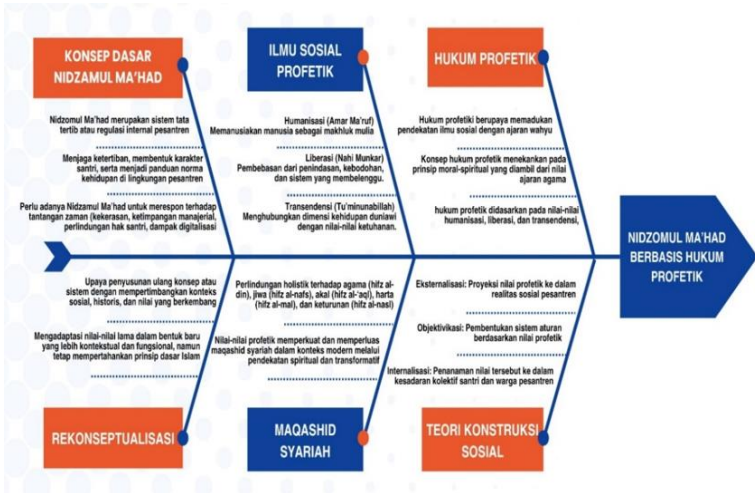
KONSEP DASAR NIDZAMUL MA'HAD

Nidzomul Ma'had merupakan sistem tata tertib atau regulasi internal pesantren

Menjaga ketertiban, membentuk karakter santri, serta menjadi panduan norma kehidupan di lingkungan pesantren

Perlu adanya Nidzamul Ma'had untuk merespon terhadap tantangan zaman (kekerasan, ketimpangan manajerial, perlindungan hak santri, dampak digitalisasi

ILMU SOSIAL PROFETIK

Humanisasi (Amar Ma'ruf)
Memanusiakan manusia sebagai makhluk mulia

Liberasi (Nahi Munkar)
Pembebasan dari penindasan, kebodohan, dan sistem yang membelenggu.

Transendensi (Tu'minunabillah)
Menghubungkan dimensi kehidupan duniawi dengan nilai-nilai ketuhanan.

HUKUM PROFETIK

Hukum profetiki berupaya memadukan pendekatan ilmu sosial dengan ajaran wahyu

Konsep hukum profetik menekankan pada prinsip moral-spiritual yang diambil dari nilai ajaran agama

hukum profetik didasarkan pada nilai-nilai humanisasi, liberasi, dan transendensi,

NIDZOMUL MA'HAD BERBASIS HUKUM PROFETIK

Upaya penyusunan ulang konsep atau sistem dengan mempertimbangkan konteks sosial, historis, dan nilai yang berkembang

Mengadaptasi nilai-nilai lama dalam bentuk baru yang lebih kontekstual dan fungsional, namun tetap mempertahankan prinsip dasar Islam

REKONSEPTUALISASI

Perlindungan holistik terhadap agama (hifz al-din), jiwa (hifz al-nafs), akal (hifz al-'aql), harta (hifz al-mal), dan keturunan (hifz al-nasl)

Nilai-nilai profetik memperkuat dan memperluas maqashid syariah dalam konteks modern melalui pendekatan spiritual dan transformatif

MAQASHID SYARIAH

Eksternalisasi: Proyeksi nilai profetik ke dalam realitas sosial pesantren

Objektivikasi: Pembentukan sistem aturan berdasarkan nilai profetik

Internalisasi: Penanaman nilai tersebut ke dalam kesadaran kolektif santri dan warga pesantren

TEORI KONSTRUKSI SOSIAL